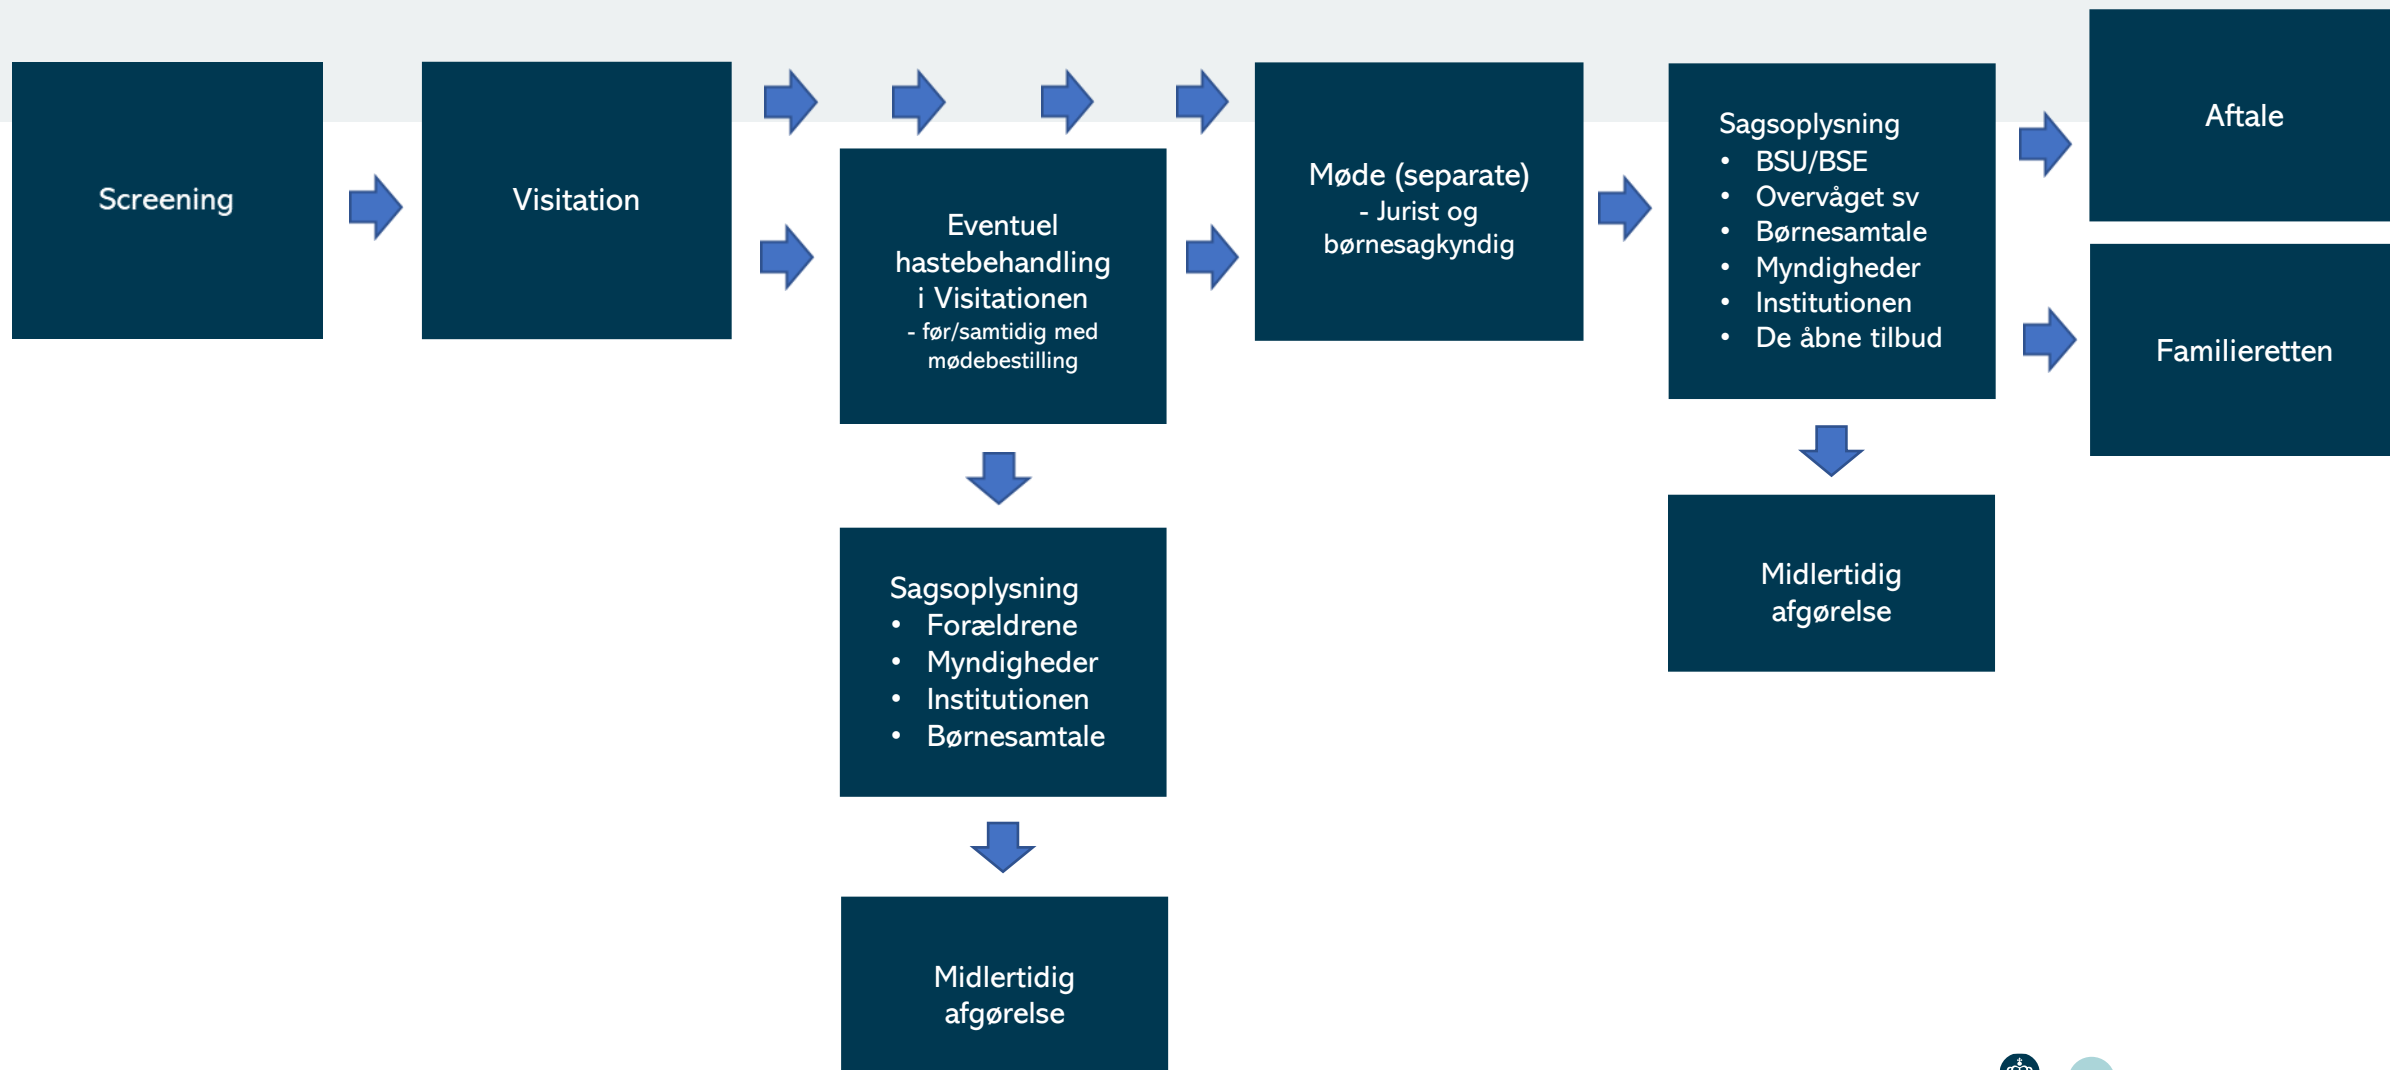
Screening

Visitation

Eventuel hastebehandling i Visitationen
- før/samtidig med mødebestilling

Sagsoplysning
• Forældrene
• Myndigheder
• Institutionen
• Børnesamtale

Midlertidig afgørelse

Møde (separate)
- Jurist og børnesagkyndig

Sagsoplysning
• BSU/BSE
• Overvåget sv
• Børnesamtale
• Myndigheder
• Institutionen
• De åbne tilbud

Midlertidig afgørelse

Aftale

Familieretten